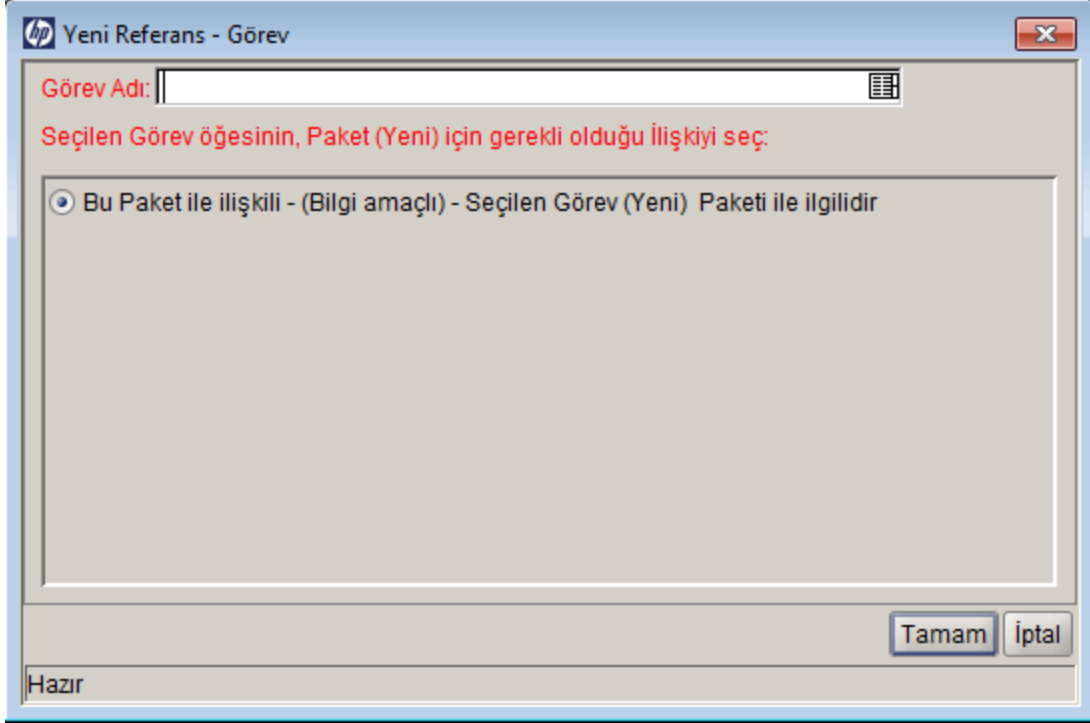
Yeni Referans - Görev

Görev Adı:

Seçilen Görev öğesinin, Paket (Yeni) için gerekli olduğu İlişkiyi seç:

Bu Paket ile ilişkili - (Bilgi amaçlı) - Seçilen Görev (Yeni) Paketi ile ilgilidir

Tamam İptal

Hazır